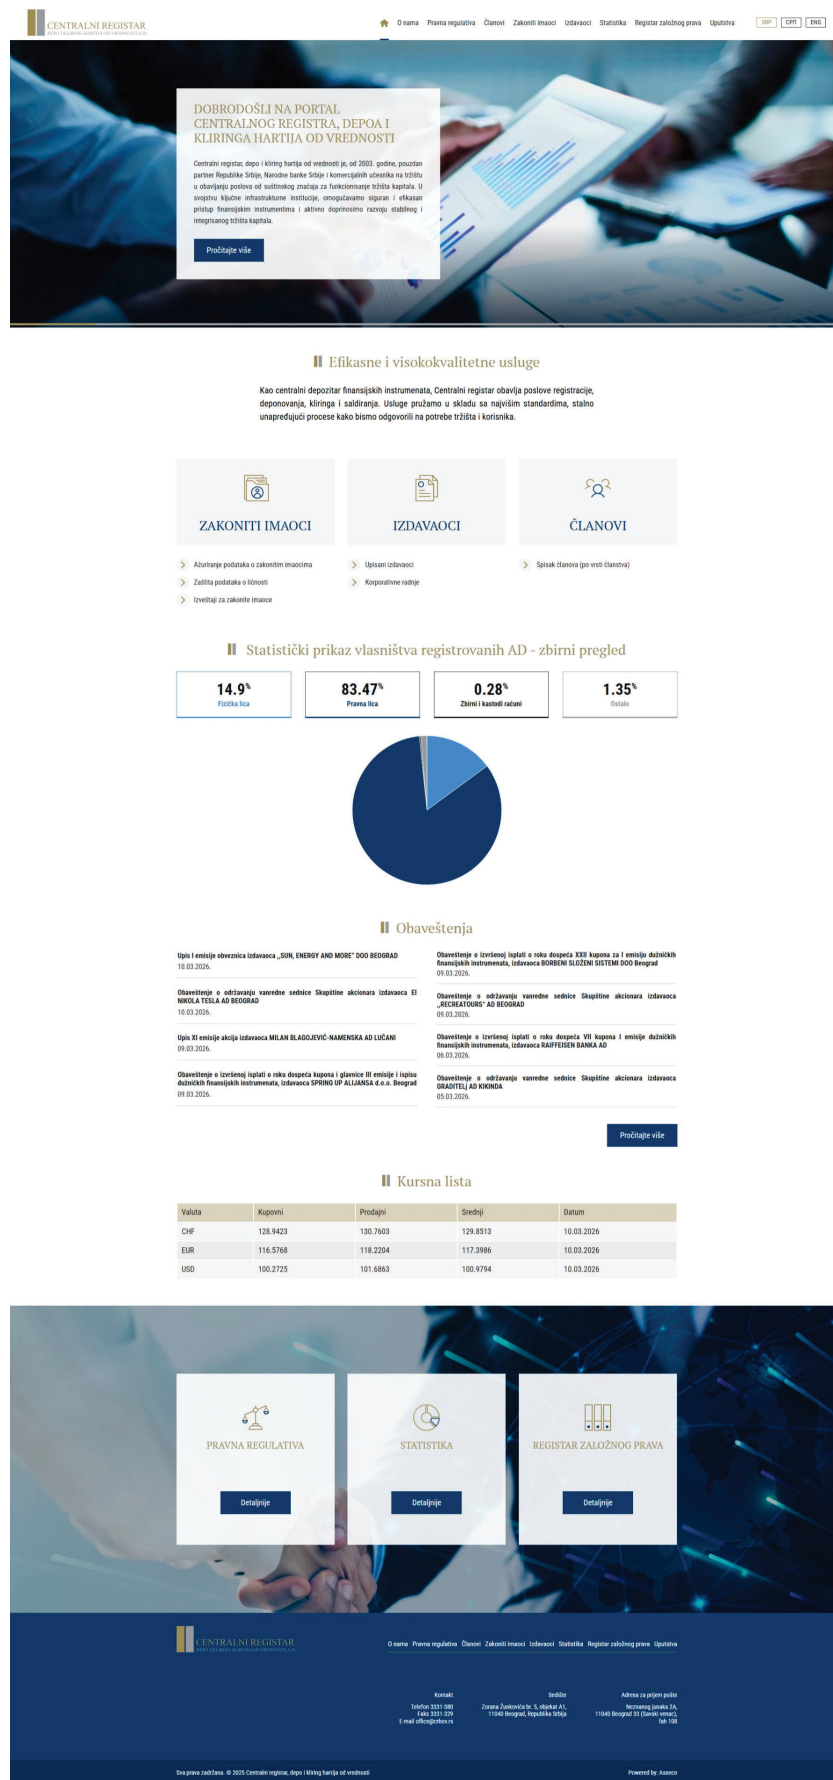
CENTRALNI REGISTAR
DEPO I KLIRING HARTIJA OD VREDNOSTI

O nama Pravna regulativa Članovi Zakoniti imaoci Izdavaoci Statistika Registar založnog prava Uputstva SRP CPП ENG

DOBRODOŠLI NA PORTAL CENTRALNOG REGISTRA, DEPOA I KLIRINGA HARTIJA OD VREDNOSTI

Centralni registar, depo i kliring hartija od vrednosti je, od 2003. godine, pouzdan partner Republike Srbije, Narodne banke Srbije i komercijalnih učesnika na tržištu u obavljanju poslova od suštinskog značaja za funkcionisanje tržišta kapitala. U svojstvu ključne infrastrukturne institucije, omogućavamo siguran i efikasan pristup finansijskim instrumentima i aktivno doprinosimo razvoju stabilnog i integrisanog tržišta kapitala.

Pročitajte više

Efikasne i visokokvalitetne usluge

Kao centralni depozitar finansijskih instrumenata, Centralni registar obavlja poslove registracije, deponovanja, kliringa i saldiranja. Usluge pružamo u skladu sa najvišim standardima, stalno unapređujući procese kako bismo odgovorili na potrebe tržišta i korisnika.

ZAKONITI IMAOCI
IZDAVAOCI
ČLANOVI

Ažuriranje podataka o zakonitim imaocima
Zaštita podataka o ličnosti
Izveštaji za zakonite imaoce
Upisani izdavaoci
Korporativne radnje
Spisak članova (po vrsti članstva)

Statistički prikaz vlasništva registrovanih AD - zbirni pregled

14.9% Fizička lica
83.47% Pravna lica
0.28% Zbirni i kastodi računi
1.35% Ostalo

Obaveštenja

Upis I emisije obveznica izdavaoca „SUN, ENERGY AND MORE" DOO BEOGRAD
10.03.2026.

Obaveštenje o održavanju vanredne sednice Skupštine akcionara izdavaoca EI NIKOLA TESLA AD BEOGRAD
10.03.2026.

Upis XI emisije akcija izdavaoca MILAN BLAGOJEVIĆ-NAMENSKA AD LUČANI
09.03.2026.

Obaveštenje o izvršenoj isplati o roku dospeća kupona i glavnice III emisije i ispisu dužničkih finansijskih instrumenata, izdavaoca SPRING UP ALIJANSA d.o.o. Beograd
09.03.2026.

Obaveštenje o izvršenoj isplati o roku dospeća XXII kupona za I emisiju dužničkih finansijskih instrumenata, izdavaoca BORBENI SLOŽENI SISTEMI DOO Beograd
09.03.2026.

Obaveštenje o održavanju vanredne sednice Skupštine akcionara izdavaoca „RECREATOURS" AD BEOGRAD
09.03.2026.

Obaveštenje o izvršenoj isplati o roku dospeća VII kupona I emisije dužničkih finansijskih instrumenata, izdavaoca RAIFFEISEN BANKA AD
06.03.2026.

Obaveštenje o održavanju vanredne sednice Skupštine akcionara izdavaoca GRADITELJ AD KIKINDA
05.03.2026.

Pročitajte više

Kursna lista

| Valuta | Kupovni | Prodajni | Srednji | Datum |
|---|---|---|---|---|
| CHF | 128.9423 | 130.7603 | 129.8513 | 10.03.2026 |
| EUR | 116.5768 | 118.2204 | 117.3986 | 10.03.2026 |
| USD | 100.2725 | 101.6863 | 100.9794 | 10.03.2026 |

PRAVNA REGULATIVA
Detaljnije
STATISTIKA
Detaljnije
REGISTAR ZALOŽNOG PRAVA
Detaljnije

CENTRALNI REGISTAR
DEPO I KLIRING HARTIJA OD VREDNOSTI

O nama Pravna regulativa Članovi Zakoniti imaoci Izdavaoci Statistika Registar založnog prava Uputstva

Kontakt
Telefon 3331-380
Faks 3331-329
E-mail office@crhov.rs

Sedište
Zorana Đinđića br. 5, objekat A1, 11040 Beograd, Republika Srbija

Adresa za prijem pošte
Nepoznat junaka 2A, 11040 Beograd 33 (Savski venac), fah 108

Sva prava zadržana. © 2025 Centralni registar, depo i kliring hartija od vrednosti
Powered by: Asseco